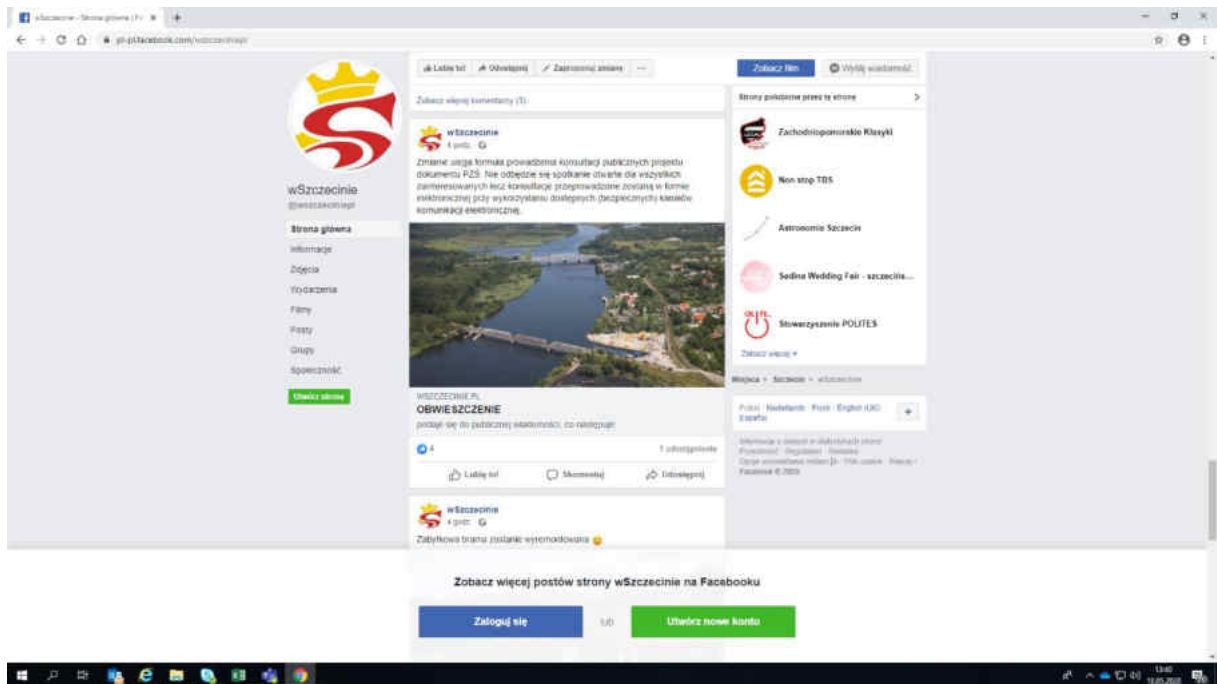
wSzczecinie - Strona główna | Fa

pl-pl.facebook.com/wszczecinieplz

Lubię to! Udostępnij Zaproponuj zmiany ···

Zobacz film Wyślij wiadomość

Zobacz więcej komentarzy (5)

wSzczecinie
4 godz.

Zmianie uległa formuła prowadzenia konsultacji publicznych projektu dokumentu PZŚ. Nie odbędzie się spotkanie otwarte dla wszystkich zainteresowanych lecz konsultacje przeprowadzone zostaną w formie elektronicznej przy wykorzystaniu dostępnych (bezpiecznych) kanałów komunikacji elektronicznej.

WSZCZECINIE.PL
OBWIESZCZENIE
podaje się do publicznej wiadomości, co następuje:

4

1 udostępnienie

Lubię to! Skomentuj Udostępnij

wSzczecinie
4 godz.

Zabytkowa brama zostanie wyremontowana

wSzczecinie
@wszczecinieplz

Strona główna
Informacje
Zdjęcia
Wydarzenia
Filmy
Posty
Grupy
Społeczność

Utwórz stronę

Strony polubione przez tę stronę

Zachodniopomorskie Klasyki
Non stop TBS
Astronomia Szczecin
Sedina Wedding Fair - szczecińs...
Stowarzyszenie POLITES

Zobacz więcej

Miejsca › Szczecin › wSzczecinie

Polski · Nederlands · Frysk · English (UK) · Español

Informacje o danych w dokładach stron · Prywatność · Regulamin · Reklama · Opcje wyświetlania reklam · Pliki cookie · Więcej · Facebook © 2020

Zobacz więcej postów strony wSzczecinie na Facebooku

Zaloguj się

lub

Utwórz nowe konto

13:40
13.05.2020